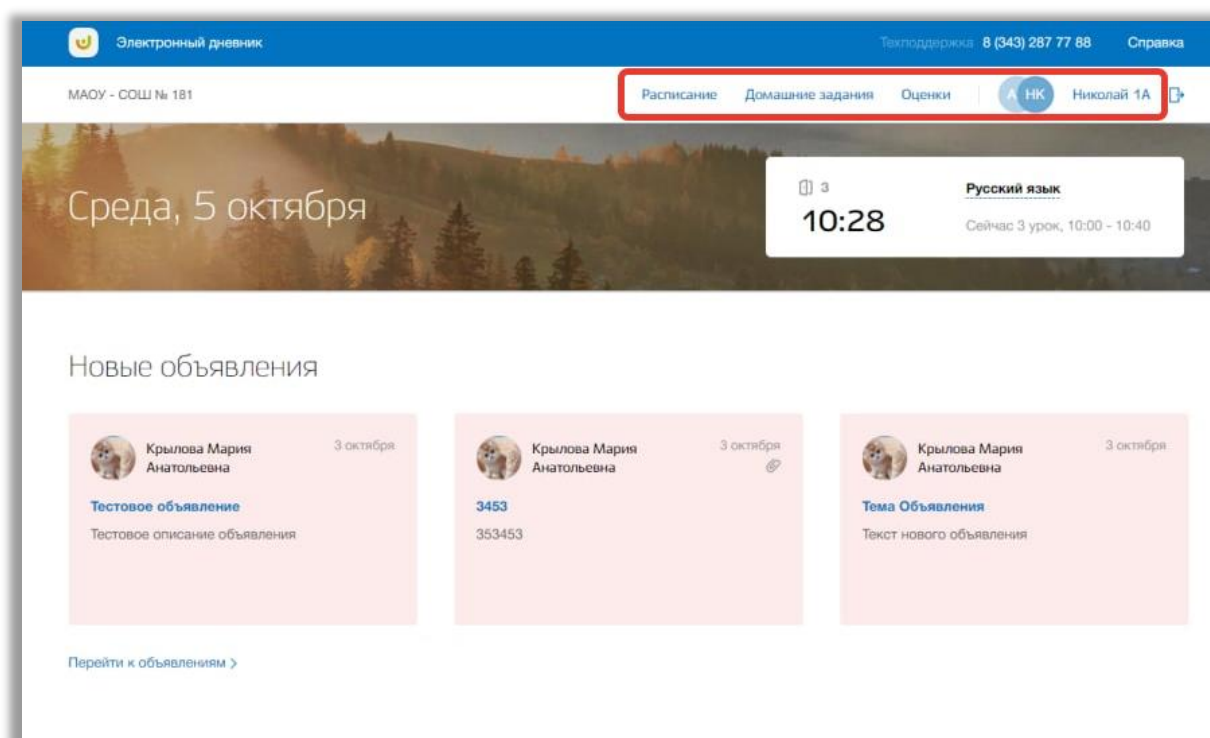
Электронный дневник

Техподдержка 8 (343) 287 77 88 Справка

МАОУ - СОШ № 181

Расписание Домашние задания Оценки А НК Николай 1А

Среда, 5 октября

3
10:28

Русский язык
Сейчас 3 урок, 10:00 - 10:40

Новые объявления

Крылова Мария Анатольевна
3 октября
Тестовое объявление
Тестовое описание объявления

Крылова Мария Анатольевна
3 октября
3453
353453

Крылова Мария Анатольевна
3 октября
Тема Объявления
Текст нового объявления

Перейти к объявлениям >